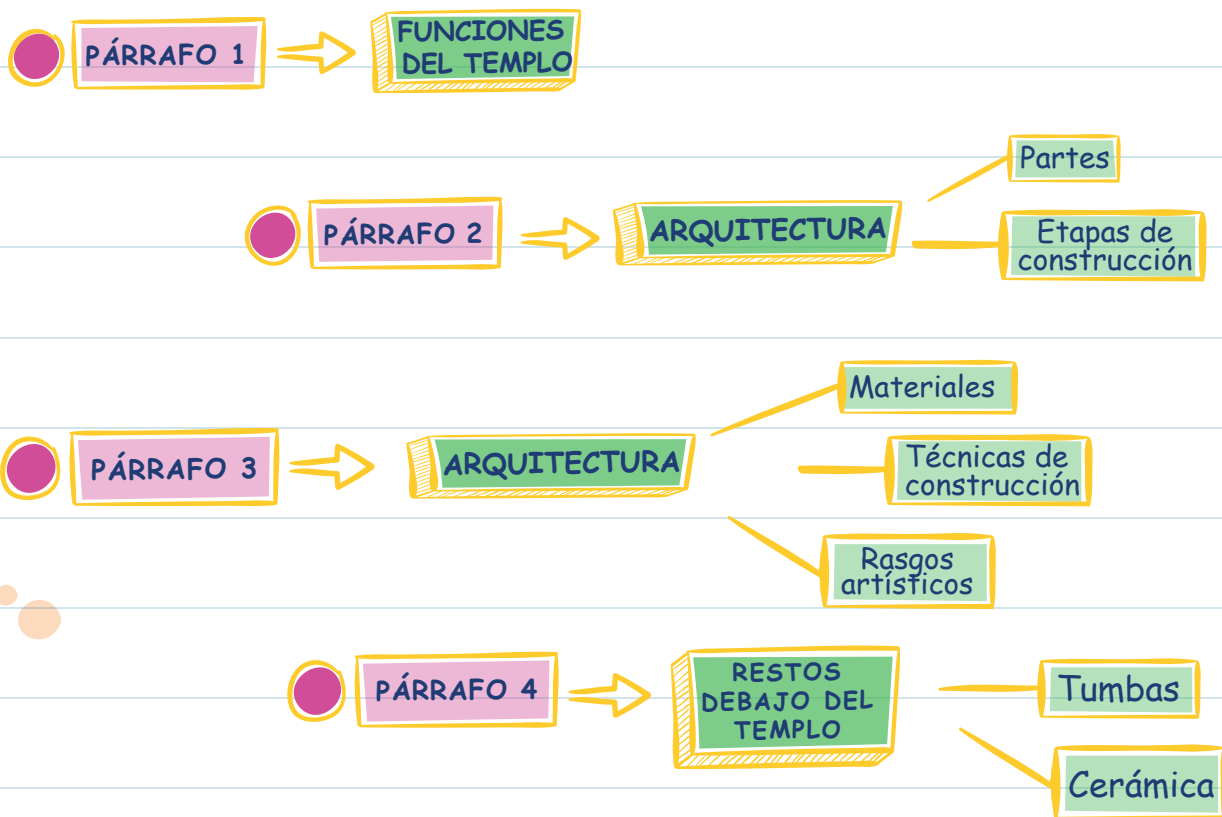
PÁRRAFO 1

FUNCIONES DEL TEMPLO

PÁRRAFO 2

ARQUITECTURA

Partes

Etapas de construcción

PÁRRAFO 3

ARQUITECTURA

Materiales

Técnicas de construcción

Rasgos artísticos

PÁRRAFO 4

RESTOS DEBAJO DEL TEMPLO

Tumbas

Cerámica